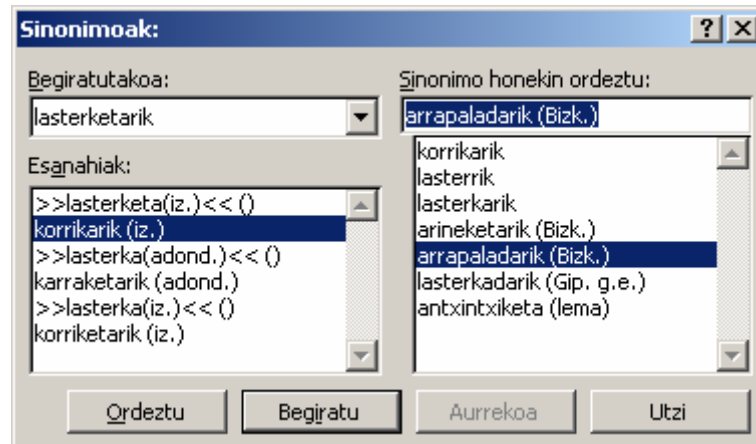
Sinonimoak:

?
X

Begiratutakoa:
lasterketarik

Sinonimo honekin ordeztu:
arrapaladarik (Bizk.)

Esanahiak:
>>lasterketa(iz.)<< ()
korrikarik (iz.)
>>lasterka(adond.)<< ()
karraketarik (adond.)
>>lasterka(iz.)<< ()
korriketarik (iz.)

korrikarik
lasterrik
lasterkarik
arineketarik (Bizk.)
arrapaladarik (Bizk.)
lasterkadarik (Gip. g.e.)
antxintxiketa (lema)

Ordeztu
Begiratu
Aurrekoa
Utzi